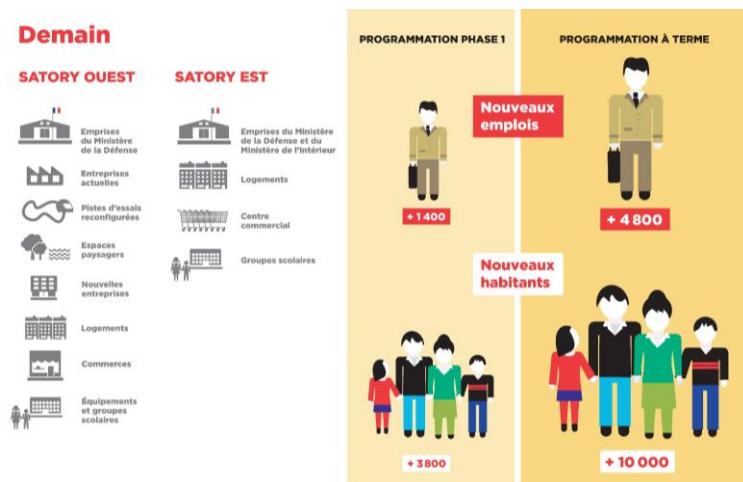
Demain

SATORY OUEST

Emprises du Ministère de la Défense

Entreprises actuelles

Pistes d'essais reconfigurées

Espaces paysagers

Nouvelles entreprises

Logements

Commerces

Équipements et groupes scolaires

SATORY EST

Emprises du Ministère de la Défense et du Ministère de l'Intérieur

Logements

Centre commercial

Groupes scolaires

PROGRAMMATION PHASE 1

PROGRAMMATION À TERME

Nouveaux emplois

+ 1 400

+ 4 800

Nouveaux habitants

+ 3 800

+ 10 000